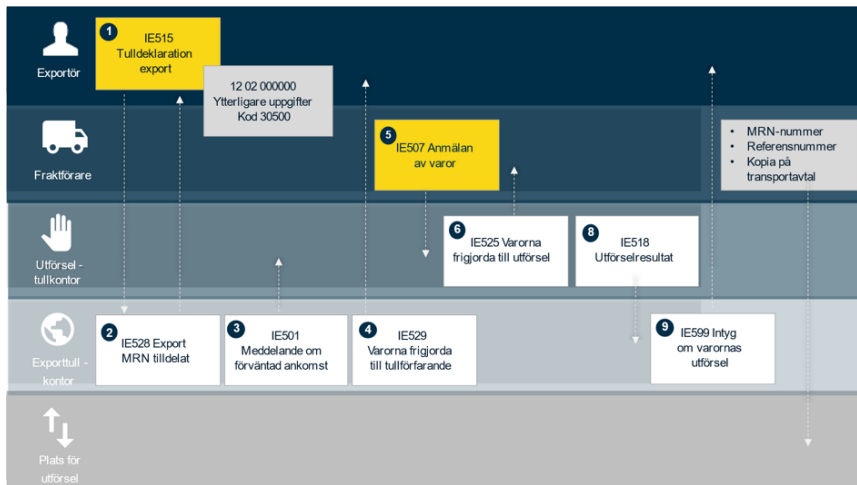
Exportör

1 IE515 Tulldeklaration export

12 02 000000 Ytterligare uppgifter Kod 30500

Fraktförare

5 IE507 Anmälan av varor

- MRN-nummer
- Referensnummer
- Kopia på transportavtal

Utförsel - tullkontor

6 IE525 Varorna frigjorda till utförsel

8 IE518 Utförselresultat

Exporttull - kontor

2 IE528 Export MRN tilldelat

3 IE501 Meddelande om förväntad ankomst

4 IE529 Varorna frigjorda till tullförfarande

9 IE599 Intyg om varornas utförsel

Plats för utförsel